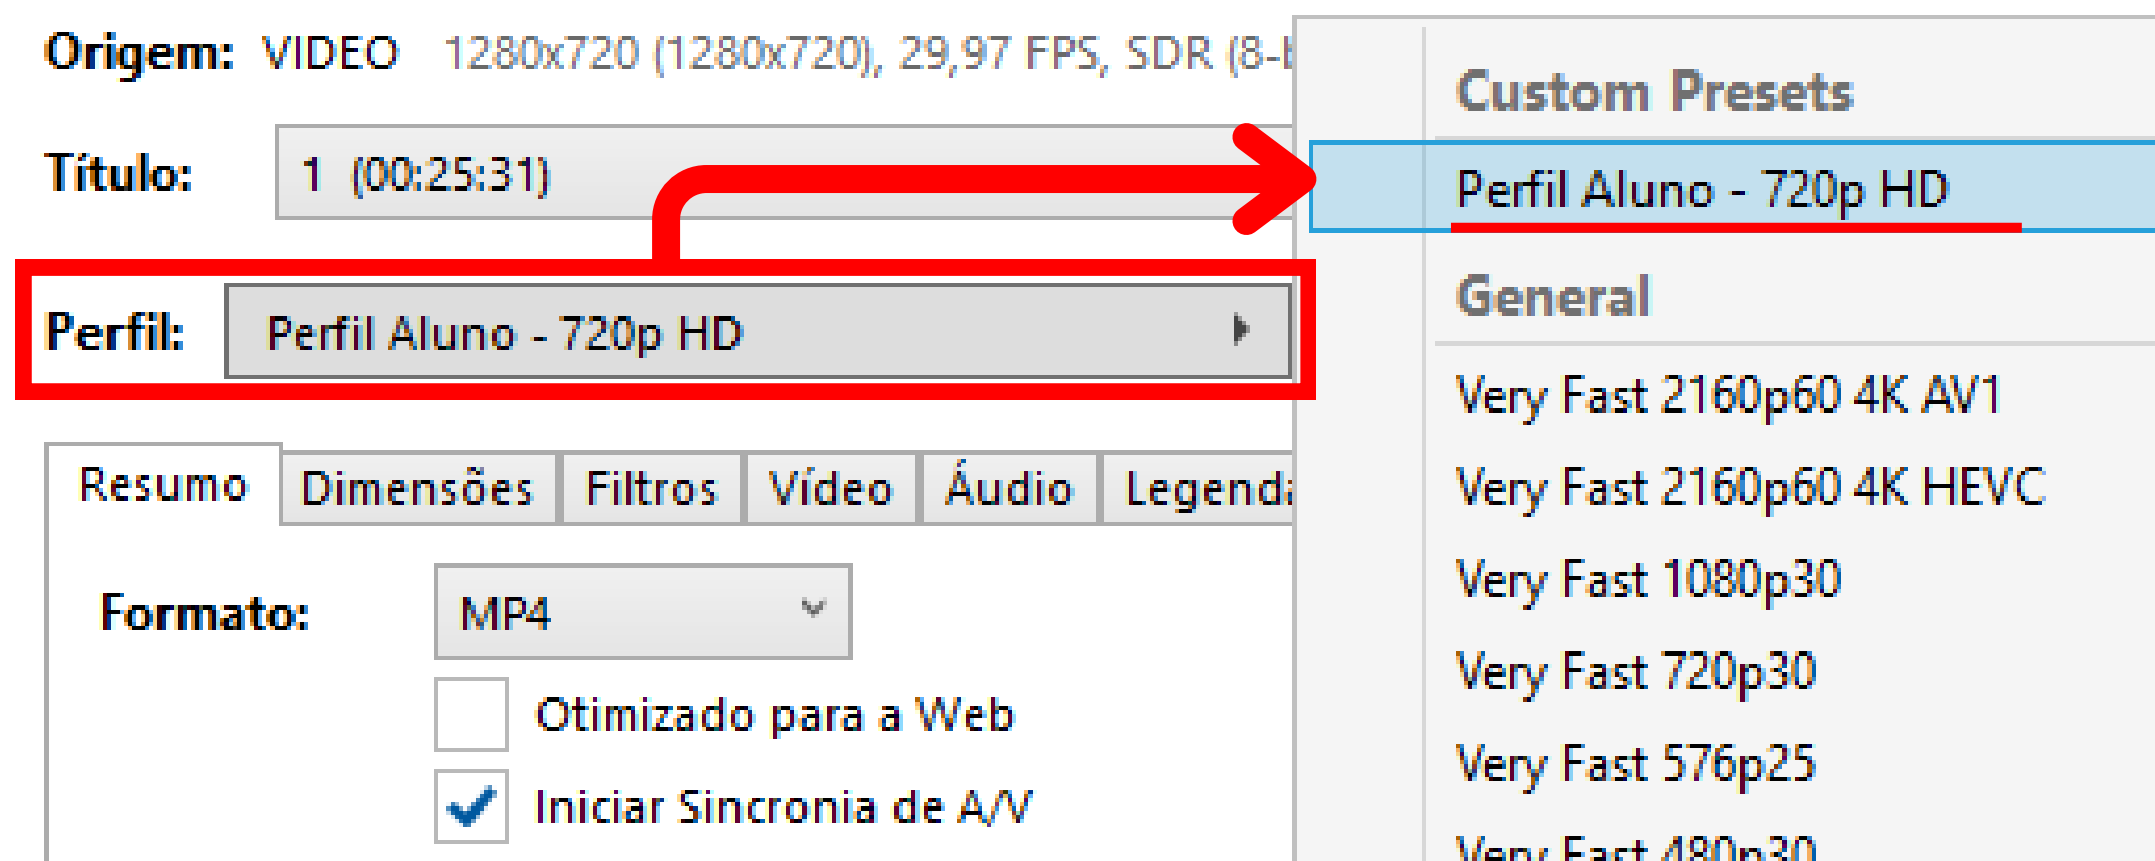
Origem: VIDEO 1280x720 (1280x720), 29,97 FPS, SDR (8-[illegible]

Título: 1 (00:25:31)

Perfil: Perfil Aluno - 720p HD

Resumo | Dimensões | Filtros | Vídeo | Áudio | Legend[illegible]

Formato: MP4

Otimizado para a Web

Iniciar Sincronia de A/V

Custom Presets

Perfil Aluno - 720p HD

General

Very Fast 2160p60 4K AV1

Very Fast 2160p60 4K HEVC

Very Fast 1080p30

Very Fast 720p30

Very Fast 576p25

Very Fast 480p30